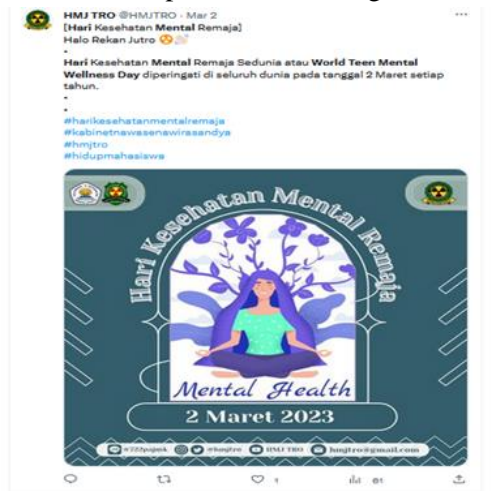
HMJ TRO @HMJTRO · Mar 2
[Hari Kesehatan Mental Remaja]
Halo Rekan Jutro
-
Hari Kesehatan Mental Remaja Sedunia atau World Teen Mental Wellness Day diperingati di seluruh dunia pada tanggal 2 Maret setiap tahun.
-
-
#harikesehatanmentalremaja
#kabinetnawasenawirasandya
#hmjtro
#hidupmahasiswa

Hari Kesehatan Mental Remaja

Mental Health

2 Maret 2023

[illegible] @hmjtro HMJ TRO hmjtro@gmail.com

1 61